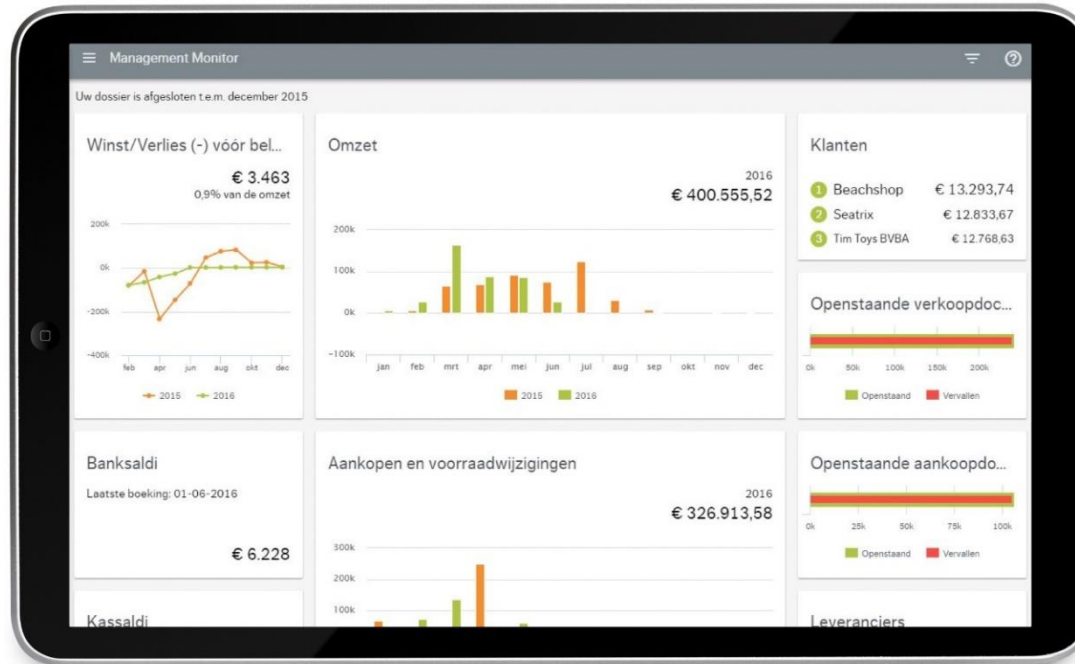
Management Monitor

Uw dossier is afgesloten t.e.m. december 2015

Winst/Verlies (-) vóór bel...

€ 3.463
0,9% van de omzet

200k
0k
-200k
-400k
feb apr jun aug okt dec
2015 2016

Omzet

2016
€ 400.555,52

200k
100k
0k
-100k
jan feb mrt apr mei jun jul aug sep okt nov dec
2015 2016

Klanten

1 Beachshop € 13.293,74
2 Seatrix € 12.833,67
3 Tim Toys BVBA € 12.768,63

Openstaande verkoopdoc...

0k 50k 100k 150k 200k
Openstaand Vervallen

Banksaldi

Laatste boeking: 01-06-2016

€ 6.228

Aankopen en voorraadwijzigingen

2016
€ 326.913,58

300k
200k
100k

Openstaande aankoopdo...

0k 25k 50k 75k 100k
Openstaand Vervallen

Kassaldi

Leveranciers